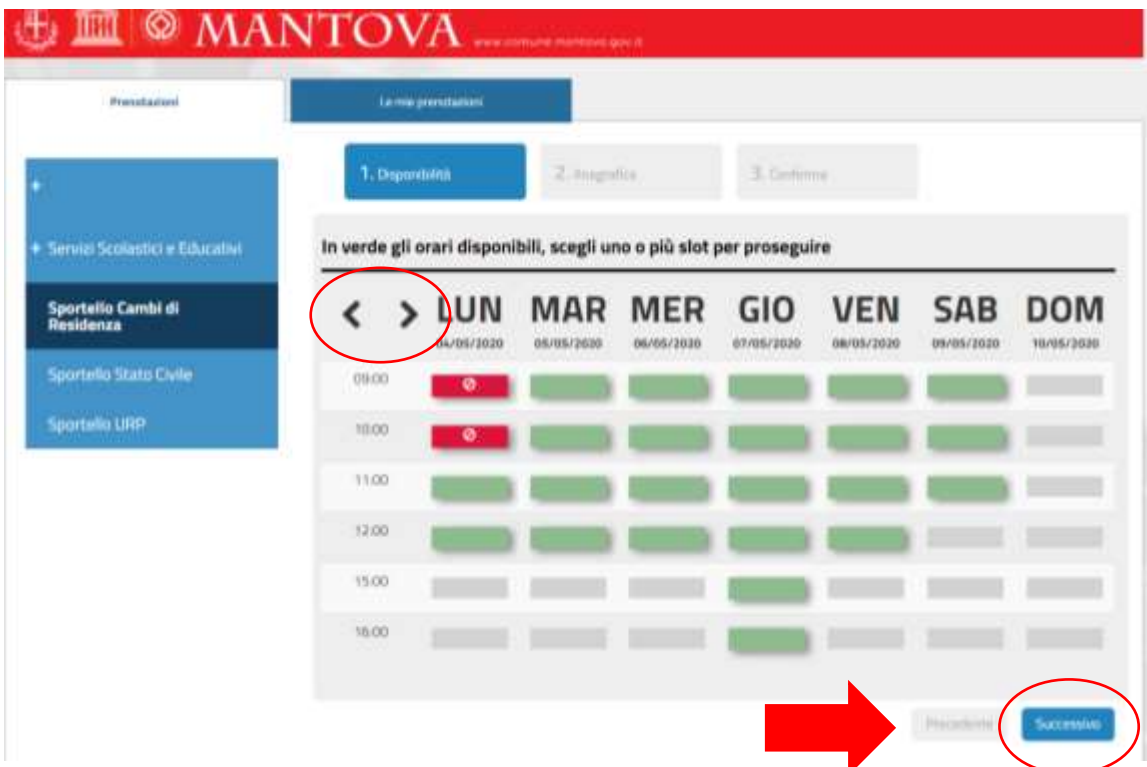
MANTOVA www.comune.mantova.gov.it

Prenotazioni

Le mie prenotazioni

+

+ Servizi Scolastici e Educativi

Sportello Cambi di Residenza

Sportello Stato Civile

Sportello URP

1. Disponibilità

2. Anagrafica

3. Conferma

In verde gli orari disponibili, scegli uno o più slot per proseguire

< >

| | LUN 04/05/2020 | MAR 05/05/2020 | MER 06/05/2020 | GIO 07/05/2020 | VEN 08/05/2020 | SAB 09/05/2020 | DOM 10/05/2020 |
|---|---|---|---|---|---|---|---|
| 09:00 | | | | | | | |
| 10:00 | | | | | | | |
| 11:00 | | | | | | | |
| 12:00 | | | | | | | |
| 15:00 | | | | | | | |
| 16:00 | | | | | | | |

Precedente

Successivo